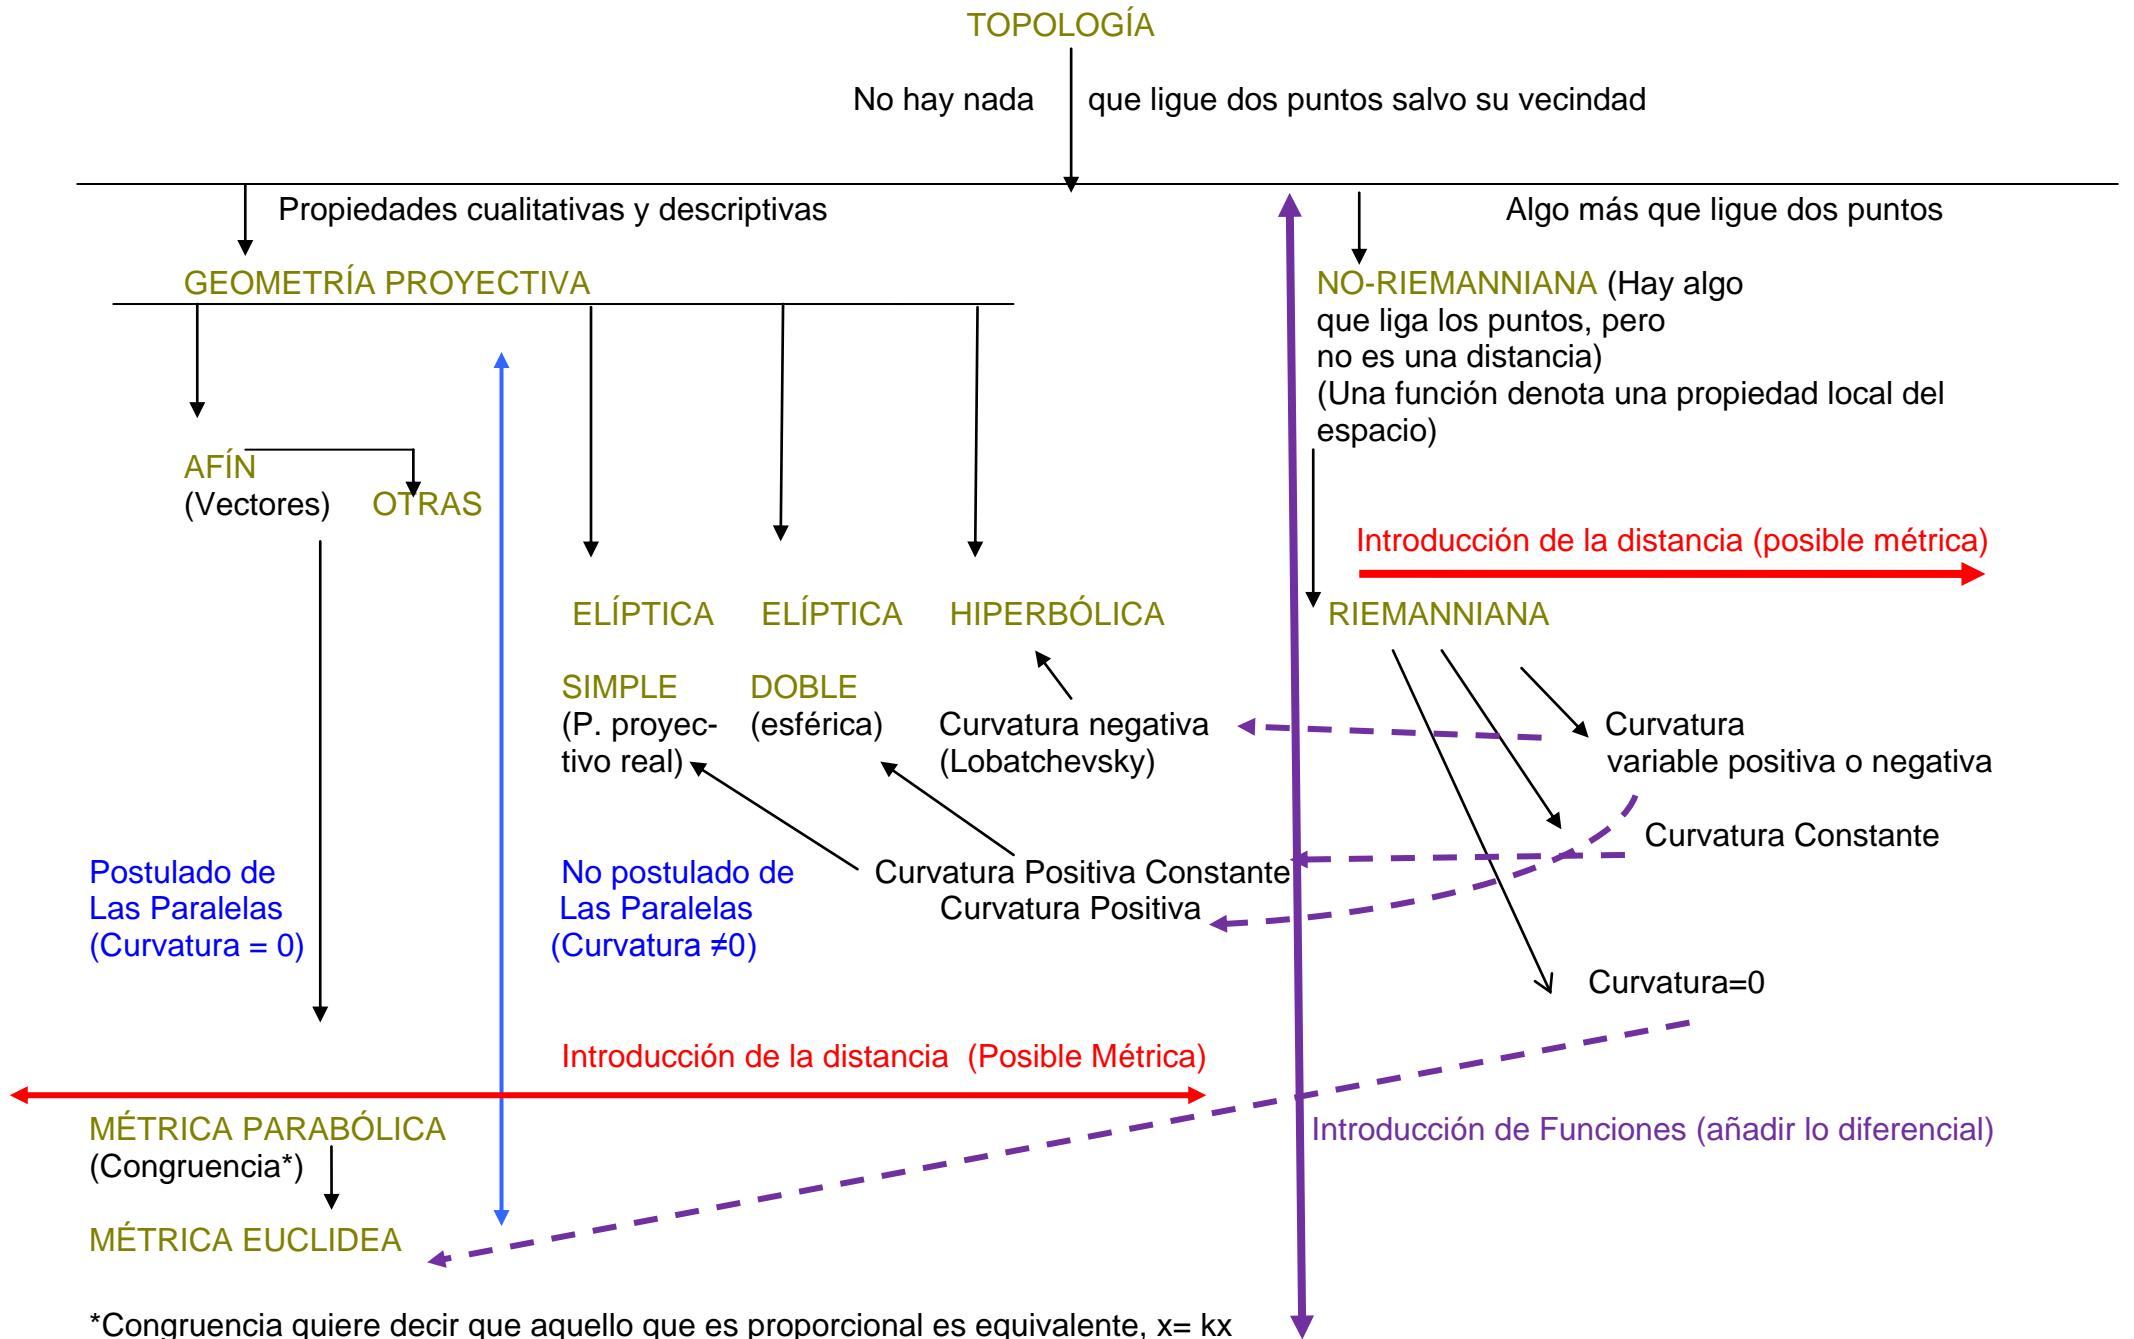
TOPOLOGÍA

No hay nada que ligue dos puntos salvo su vecindad

Propiedades cualitativas y descriptivas

Algo más que ligue dos puntos

GEOMETRÍA PROYECTIVA

NO-RIEMANNIANA (Hay algo que liga los puntos, pero no es una distancia) (Una función denota una propiedad local del espacio)

AFÍN (Vectores)

OTRAS

Introducción de la distancia (posible métrica)

ELÍPTICA

ELÍPTICA

HIPERBÓLICA

RIEMANNIANA

SIMPLE (P. proyectivo real)

DOBLE (esférica)

Curvatura negativa (Lobatchevsky)

Curvatura variable positiva o negativa

Curvatura Constante

Postulado de Las Paralelas (Curvatura = 0)

No postulado de Las Paralelas (Curvatura $\neq$0)

Curvatura Positiva Constante

Curvatura Positiva

Curvatura=0

Introducción de la distancia (Posible Métrica)

MÉTRICA PARABÓLICA (Congruencia*)

Introducción de Funciones (añadir lo diferencial)

MÉTRICA EUCLIDEA

*Congruencia quiere decir que aquello que es proporcional es equivalente, x= kx